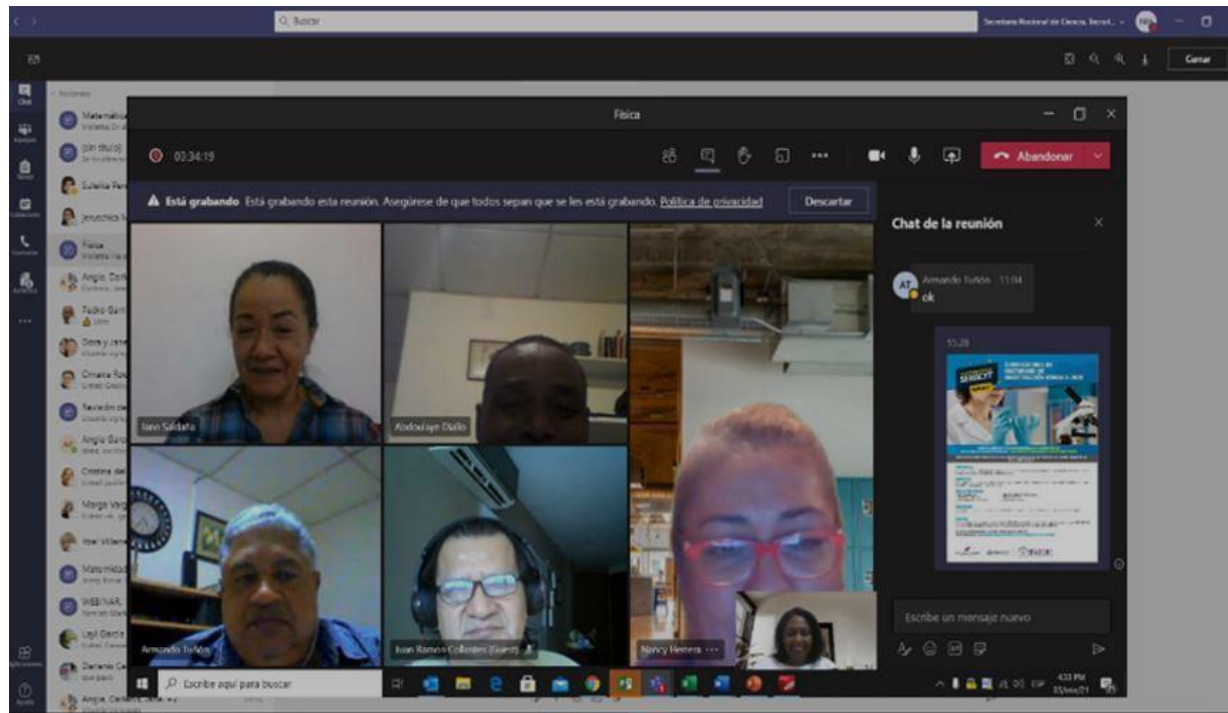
Buscar

Secretaría Nacional de Ciencia, Tecnol...

Cerrar

Chat

Física

03:34:19

Abandonar

Está grabando Está grabando esta reunión. Asegúrese de que todos sepan que se les está grabando. Política de privacidad

Descartar

Chat de la reunión

Armando Tuñón 11:04
ok

15:28

Matemática

(sin título)

Eulelia Pere

Jesuchica N

Física

Angie Cort

Pedro Garri

Dora y Jane

Omaira Rod

Reunión de

Angie Gard

Cristina del

Marge Varg

Ibel Villam

Matemática

WEBINAR

Leyl García

Darlene Ce

Angie Cortez

Ilano Saldaña

Abdoulaye Diallo

Armando Tuñón

Juan Ramos Collantes (Guest)

Nancy Herrera

Escribe un mensaje nuevo

Escribe aquí para buscar

4:33 PM
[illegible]